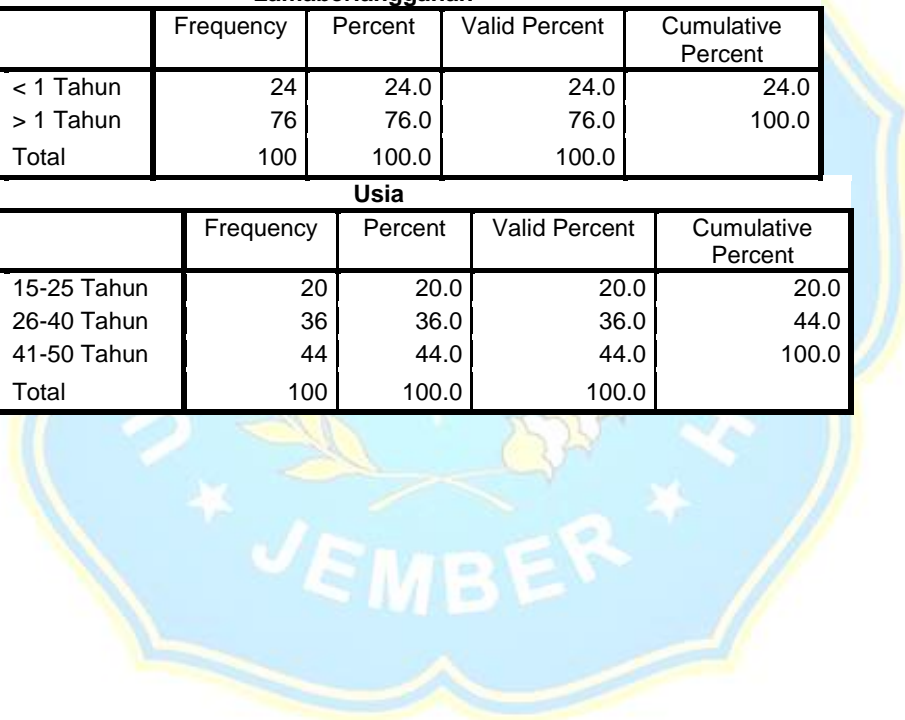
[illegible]

|  | Frequency | Percent | Valid Percent | Cumulative Percent |
|---|---|---|---|---|
| < 1 Tahun | 24 | 24.0 | 24.0 | 24.0 |
| > 1 Tahun | 76 | 76.0 | 76.0 | 100.0 |
| Total | 100 | 100.0 | 100.0 |  |

**Usia**

|  | Frequency | Percent | Valid Percent | Cumulative Percent |
|---|---|---|---|---|
| 15-25 Tahun | 20 | 20.0 | 20.0 | 20.0 |
| 26-40 Tahun | 36 | 36.0 | 36.0 | 44.0 |
| 41-50 Tahun | 44 | 44.0 | 44.0 | 100.0 |
| Total | 100 | 100.0 | 100.0 |  |

JEMBER